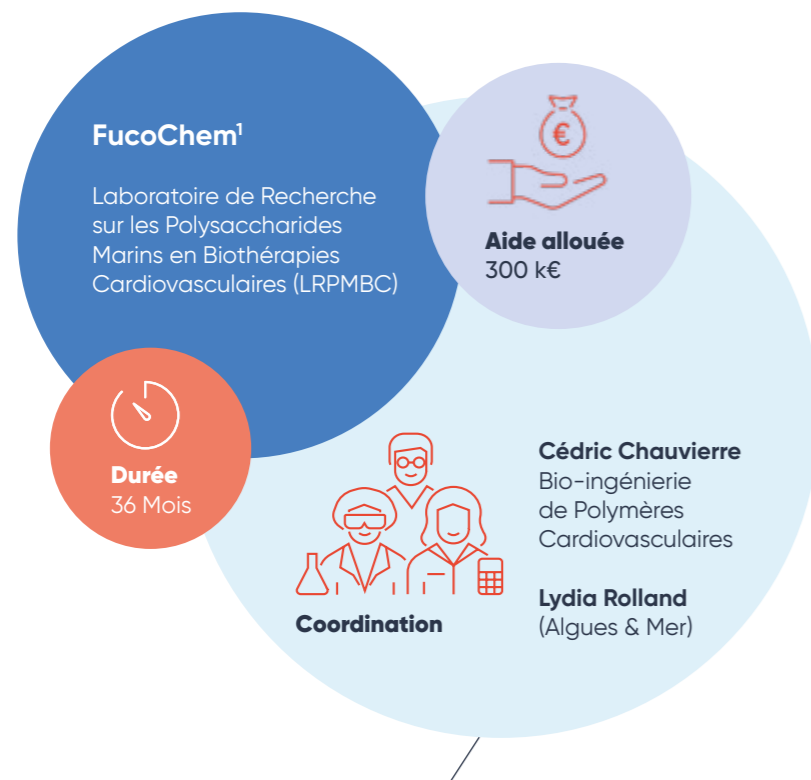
FucoChem$^1$

Laboratoire de Recherche sur les Polysaccharides Marins en Biothérapies Cardiovasculaires (LRPMBC)

€

Aide allouée
300 k€

Durée
36 Mois

Coordination

Cédric Chauvierre
Bio-ingénierie de Polymères Cardiovasculaires

Lydia Rolland
(Algues & Mer)